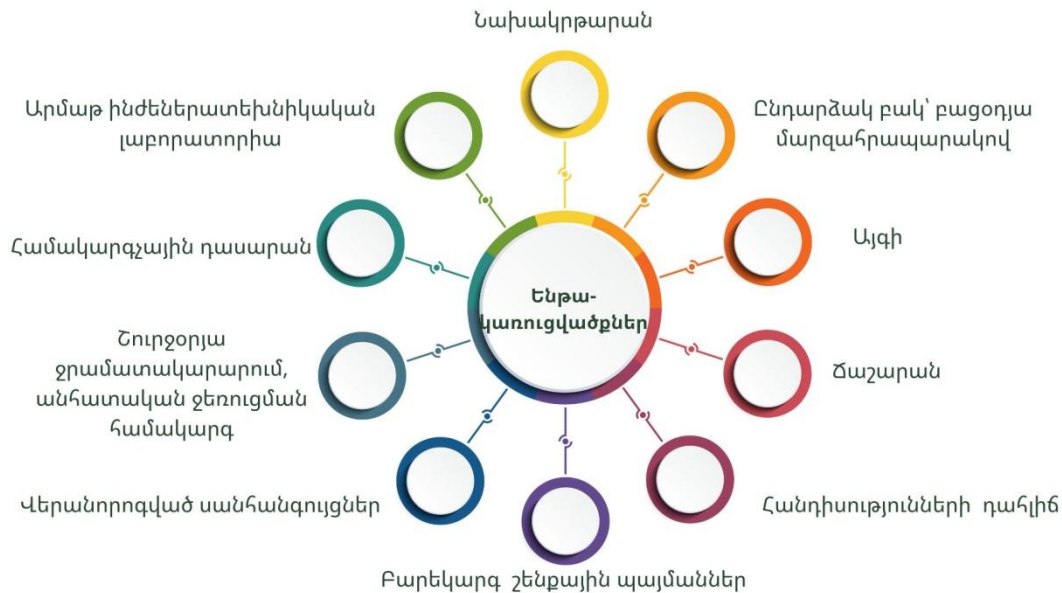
Նախակրթարան

Արմաթ ինժեներատեխնիկական լաբորատորիա

Ընդարձակ բակ՝ բացօդյա մարզահրապարակով

Համակարգչային դասարան

Այգի

Ենթակառուցվածքներ

Շուրջօրյա ջրամատակարարում, անհատական ջեռուցման համակարգ

Ճաշարան

Վերանորոգված սանհանգույցներ

Հանդիսությունների դահլիճ

Բարեկարգ շենքային պայմաններ